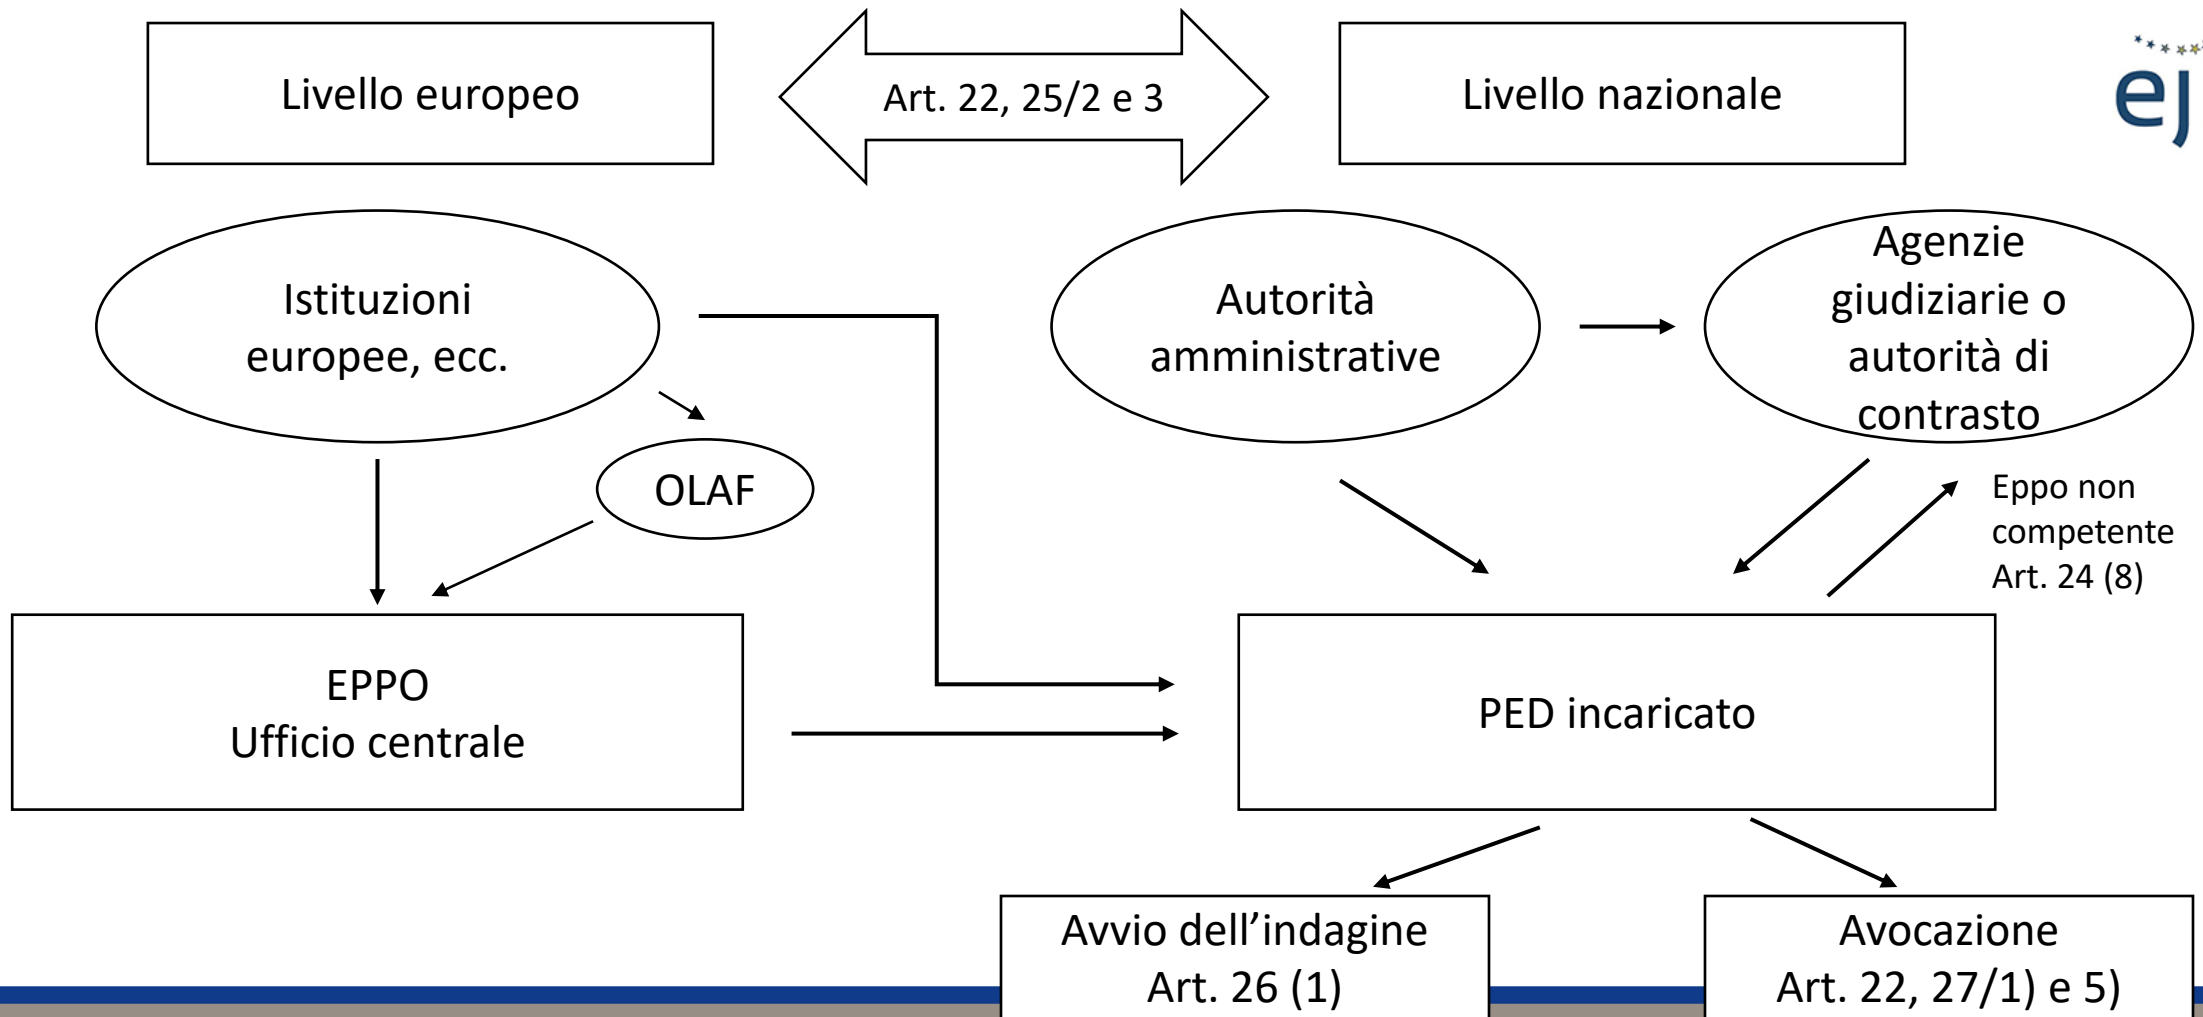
Livello europeo

Art. 22, 25/2 e 3

Livello nazionale

ej

Istituzioni europee, ecc.

Autorità amministrative

Agenzie giudiziarie o autorità di contrasto

OLAF

Eppo non competente Art. 24 (8)

EPPO
Ufficio centrale

PED incaricato

Avvio dell'indagine
Art. 26 (1)

Avocazione
Art. 22, 27/1) e 5)